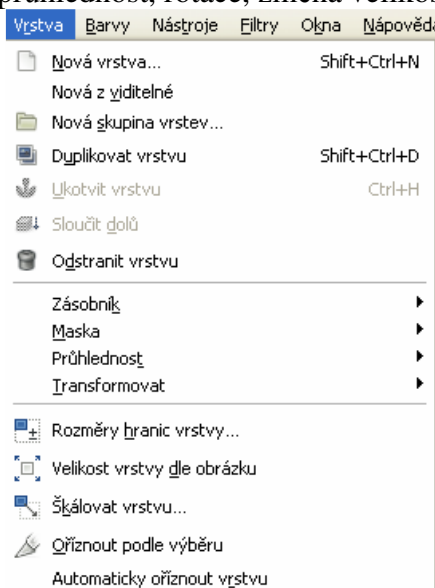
průhlednost, rotace, změna velikost

Vrstva Barvy Nástroje Filtry Okna Nápověda

Nová vrstva... Shift+Ctrl+N
Nová z viditelné
Nová skupina vrstev...
Duplikovat vrstvu Shift+Ctrl+D
Ukotvit vrstvu Ctrl+H
Sloučit dolů
Odstranit vrstvu

Zásobník
Maska
Průhlednost
Transformovat

Rozměry hranic vrstvy...
Velikost vrstvy dle obrázku
Škálovat vrstvu...
Oříznout podle výběru
Automaticky oříznout vrstvu